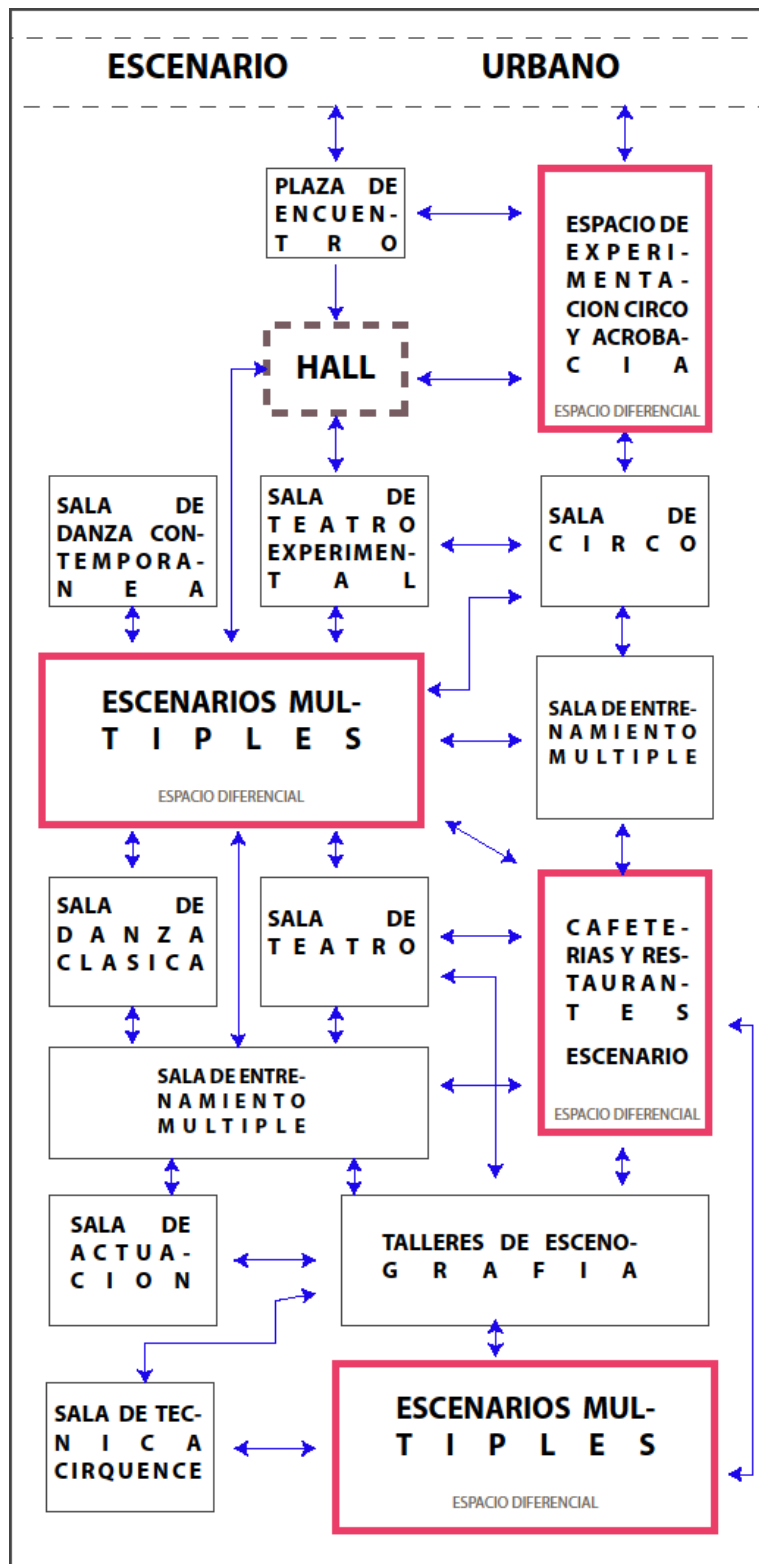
ESCENARIO URBANO

PLAZA DE ENCUENTRO

ESPACIO DE EXPERIMENTACION CIRCO Y ACROBACIA
ESPACIO DIFERENCIAL

HALL

SALA DE DANZA CONTEMPORANEA

SALA DE TEATRO EXPERIMENTAL

SALA DE CIRCO

ESCENARIOS MULTIPLES
ESPACIO DIFERENCIAL

SALA DE ENTRENAMIENTO MULTIPLE

SALA DE DANZA CLASICA

SALA DE TEATRO

CAFETERIAS Y RESTAURANTES
ESCENARIO
ESPACIO DIFERENCIAL

SALA DE ENTRENAMIENTO MULTIPLE

SALA DE ACTUACION

TALLERES DE ESCENOGRAFIA

SALA DE TECNICA CIRQUENCE

ESCENARIOS MULTIPLES
ESPACIO DIFERENCIAL